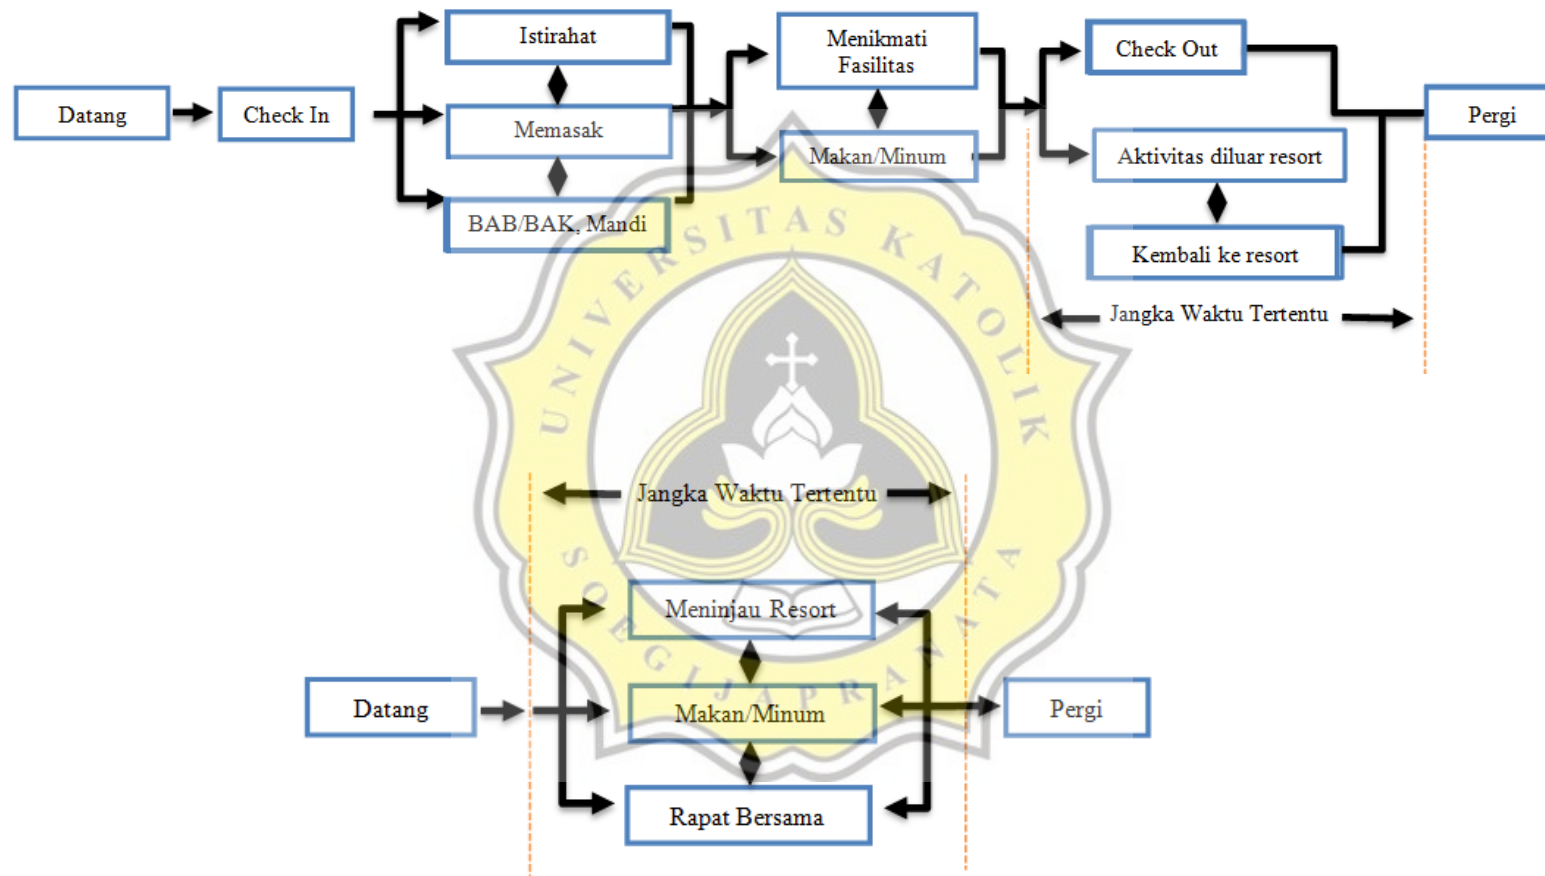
Datang

Check In

Istirahat

Memasak

BAB/BAK, Mandi

Menikmati Fasilitas

Makan/Minum

Check Out

Aktivitas diluar resort

Kembali ke resort

Pergi

Jangka Waktu Tertentu

UNIVERSITAS KATOLIK SOEGIJAPRANATA

Jangka Waktu Tertentu

Meninjau Resort

Datang

Makan/Minum

Pergi

Rapat Bersama